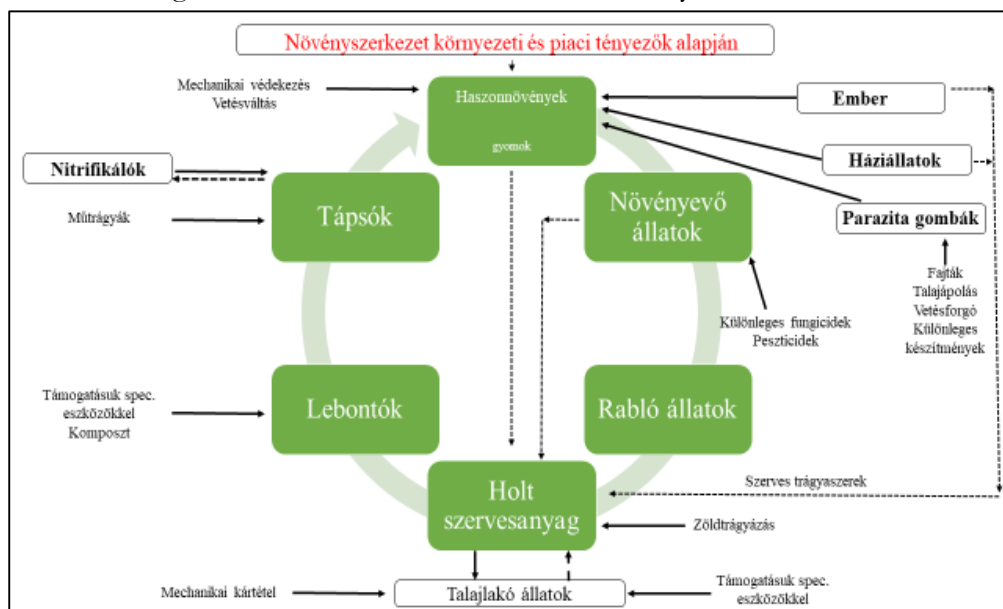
Növényszerkezet környezeti és piaci tényezők alapján

Mechanikai védekezés
Vetésváltás

Haszonnövények
gyomok

Ember

Háziállatok

Nitrifikálók

Tápsók

Növényevő állatok

Parazita gombák

Műtrágyák

Fajták
Talajápolás
Vetésforgó
Különleges készítmények

Különleges fungicidek
Peszticidek

Támogatásuk spec. eszközökkel
Komposzt

Lebontók

Rabló állatok

Szerves trágyaszerek

Holt szervesanyag

Zöldtrágyázás

Mechanikai kártétel

Talajlakó állatok

Támogatásuk spec. eszközökkel